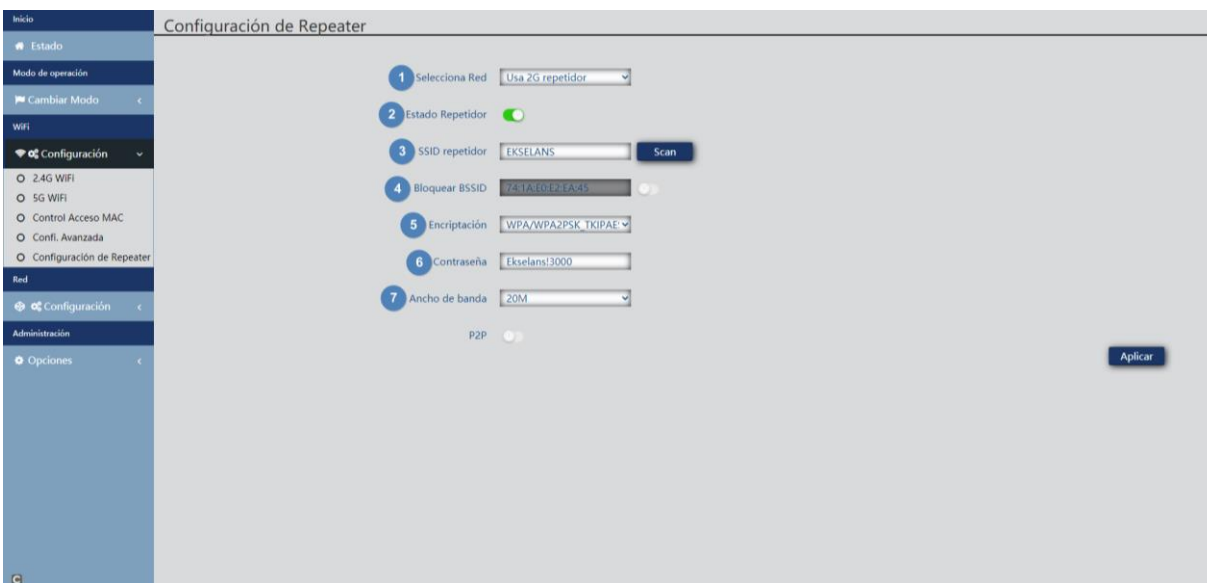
Inicio
Estado
Modo de operación
Cambiar Modo
WiFi
Configuración
2.4G WiFi
5G WiFi
Control Acceso MAC
Confi. Avanzada
Configuración de Repeater
Red
Configuración
Administración
Opciones

Configuración de Repeater

1 Selecciona Red Usa 2G repetidor
2 Estado Repetidor
3 SSID repetidor EKSELANS Scan
4 Bloquear BSSID 74:1A:E0:E2:EA:45
5 Encriptación WPA/WPA2PSK_TKIPAE
6 Contraseña Ekselans!3000
7 Ancho de banda 20M
P2P

Aplicar